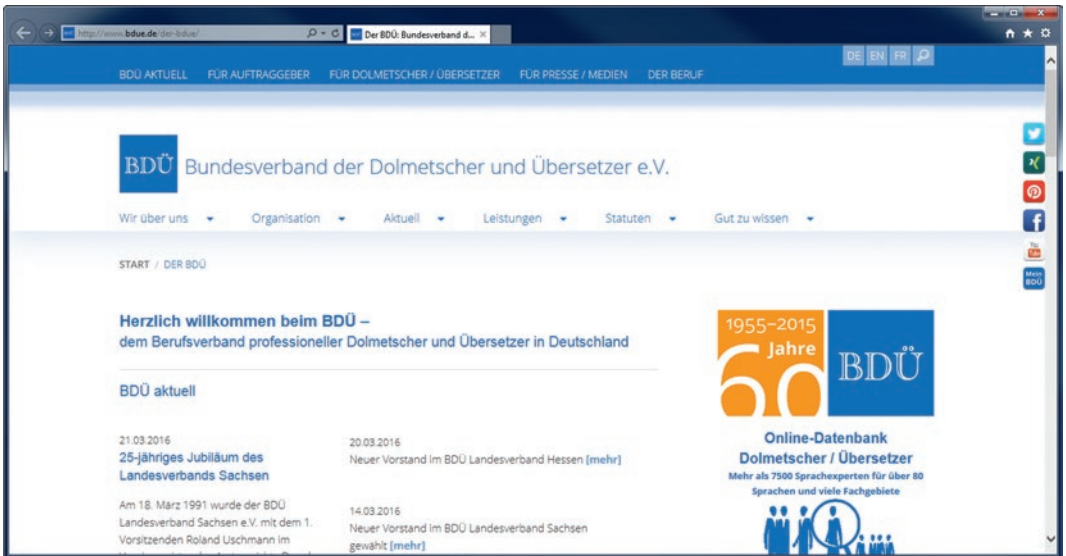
http://www.bdue.de/der-bdue/
Der BDÜ: Bundesverband d... ×

BDÜ AKTUELL FÜR AUFTRAGGEBER FÜR DOLMETSCHER / ÜBERSETZER FÜR PRESSE / MEDIEN DER BERUF

DE EN FR

BDÜ Bundesverband der Dolmetscher und Übersetzer e.V.

Wir über uns Organisation Aktuell Leistungen Statuten Gut zu wissen

START / DER BDÜ

Herzlich willkommen beim BDÜ –
dem Berufsverband professioneller Dolmetscher und Übersetzer in Deutschland

BDÜ aktuell

21.03.2016
25-jähriges Jubiläum des Landesverbands Sachsen

Am 18. März 1991 wurde der BDÜ Landesverband Sachsen e.V. mit dem 1. Vorsitzenden Roland Uschmann im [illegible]

20.03.2016
Neuer Vorstand im BDÜ Landesverband Hessen [mehr]

14.03.2016
Neuer Vorstand im BDÜ Landesverband Sachsen gewählt [mehr]

1955–2015
60 Jahre
BDÜ

Online-Datenbank Dolmetscher / Übersetzer
Mehr als 7500 Sprachexperten für über 80 Sprachen und viele Fachgebiete

Mein BDÜ